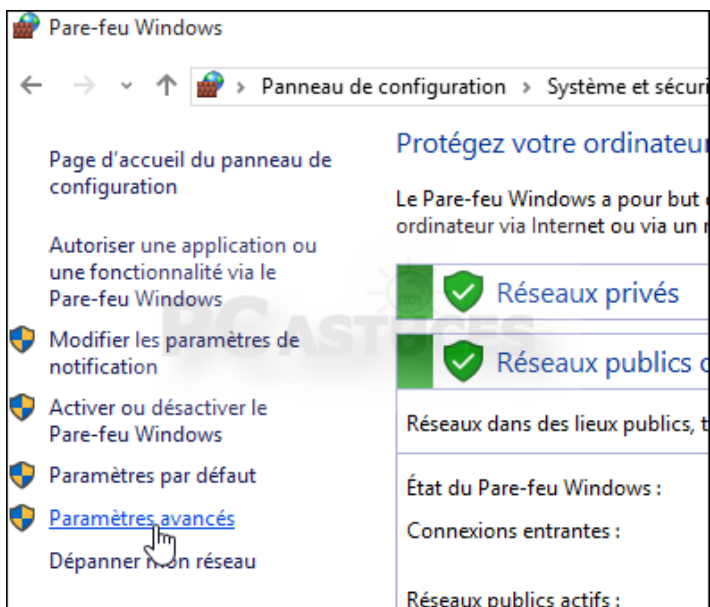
Pare-feu Windows

Panneau de configuration › Système et sécuri

Page d'accueil du panneau de configuration

Autoriser une application ou une fonctionnalité via le Pare-feu Windows

Modifier les paramètres de notification

Activer ou désactiver le Pare-feu Windows

Paramètres par défaut

Paramètres avancés

Dépanner mon réseau

Protégez votre ordinateur

Le Pare-feu Windows a pour but ordinateur via Internet ou via un r

Réseaux privés

Réseaux publics

Réseaux dans des lieux publics, t

État du Pare-feu Windows :

Connexions entrantes :

Réseaux publics actifs :

PC ASTUCES